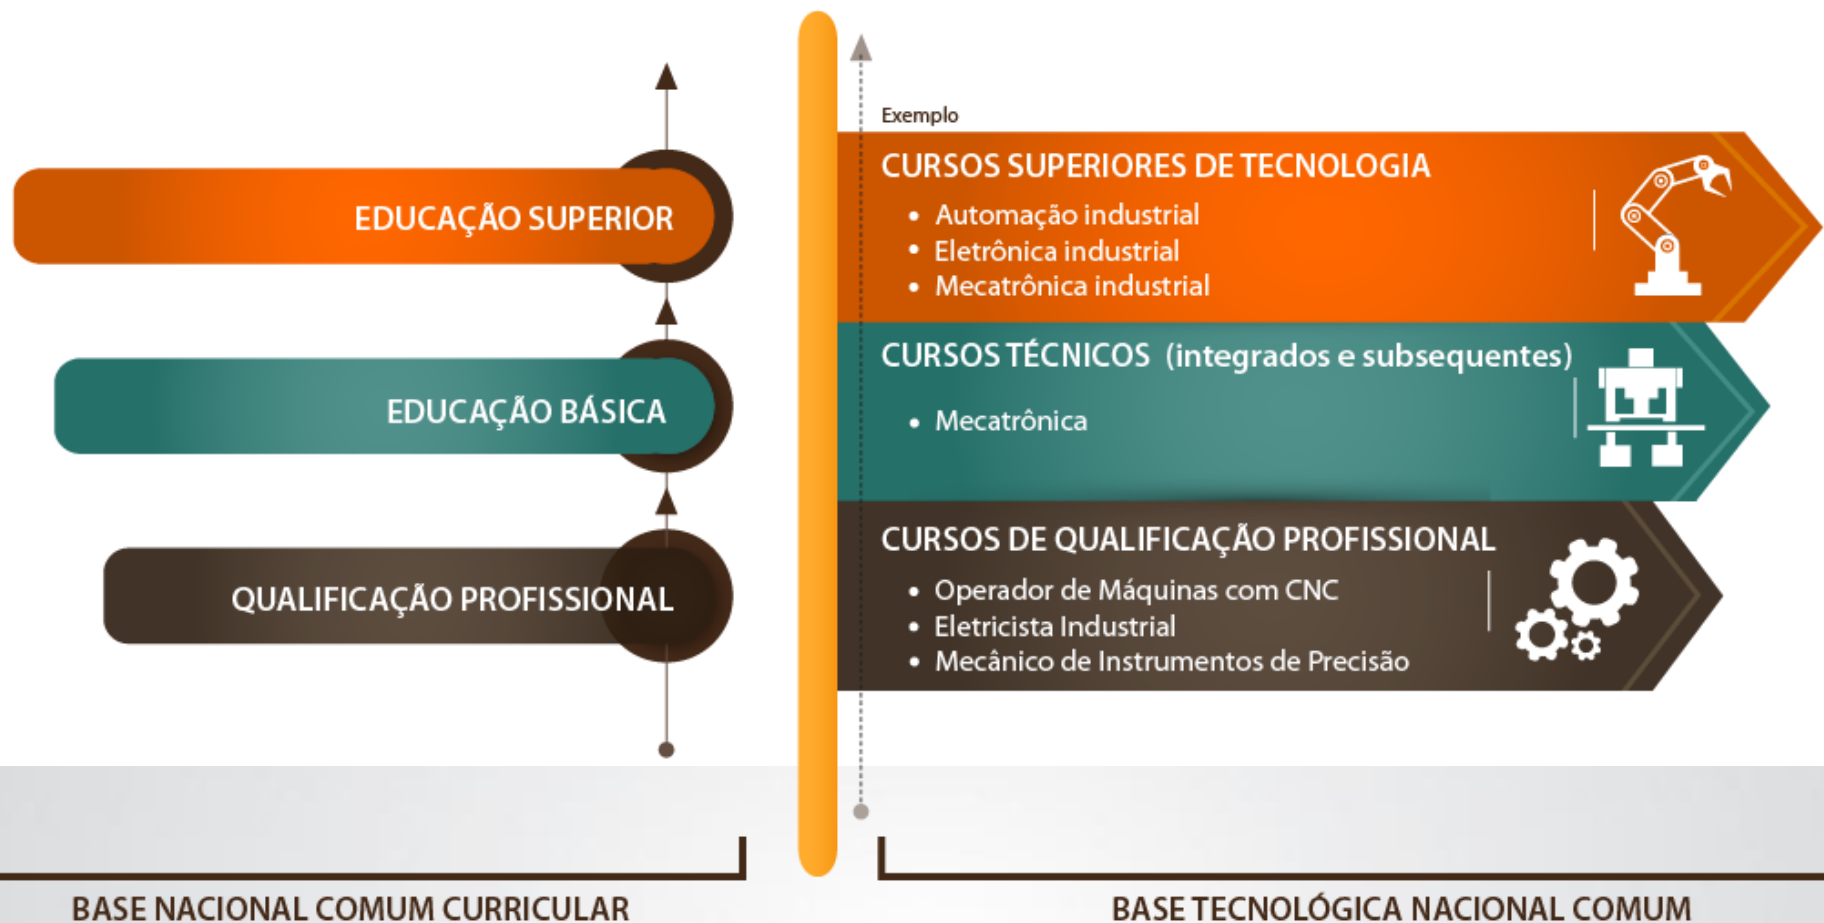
EDUCAÇÃO SUPERIOR

EDUCAÇÃO BÁSICA

QUALIFICAÇÃO PROFISSIONAL

Exemplo

CURSOS SUPERIORES DE TECNOLOGIA
• Automação industrial
• Eletrônica industrial
• Mecatrônica industrial

CURSOS TÉCNICOS (integrados e subsequentes)
• Mecatrônica

CURSOS DE QUALIFICAÇÃO PROFISSIONAL
• Operador de Máquinas com CNC
• Eletricista Industrial
• Mecânico de Instrumentos de Precisão

BASE NACIONAL COMUM CURRICULAR

BASE TECNOLÓGICA NACIONAL COMUM